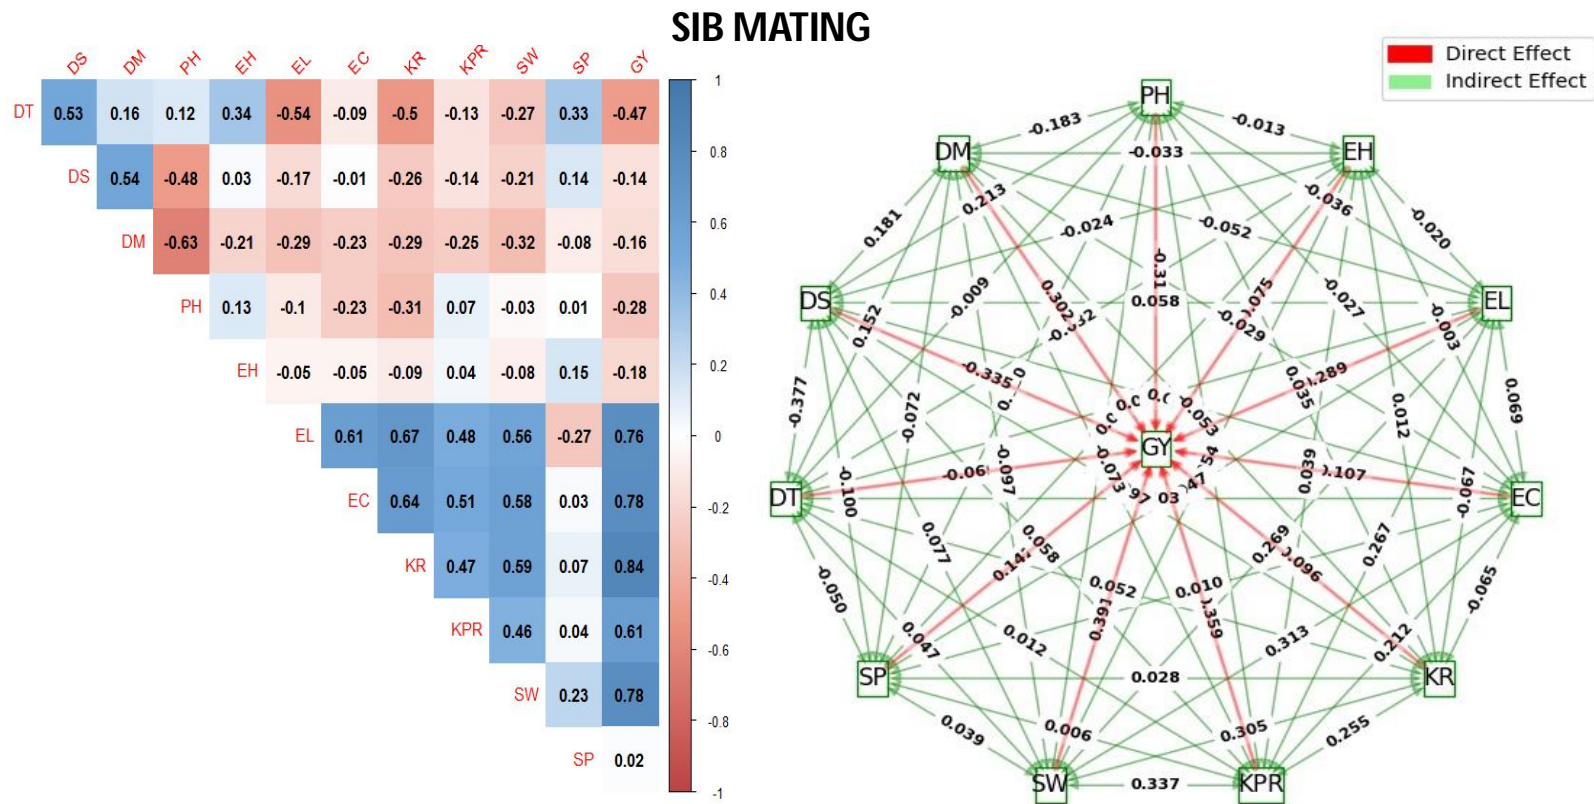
SIB MATING

| | DS | DM | PH | EH | EL | EC | KR | KPR | SW | SP | GY |
|---|---|---|---|---|---|---|---|---|---|---|---|
| DT | 0.53 | 0.16 | 0.12 | 0.34 | -0.54 | -0.09 | -0.5 | -0.13 | -0.27 | 0.33 | -0.47 |
| DS | | 0.54 | -0.48 | 0.03 | -0.17 | -0.01 | -0.26 | -0.14 | -0.21 | 0.14 | -0.14 |
| DM | | | -0.63 | -0.21 | -0.29 | -0.23 | -0.29 | -0.25 | -0.32 | -0.08 | -0.16 |
| PH | | | | 0.13 | -0.1 | -0.23 | -0.31 | 0.07 | -0.03 | 0.01 | -0.28 |
| EH | | | | | -0.05 | -0.05 | -0.09 | 0.04 | -0.08 | 0.15 | -0.18 |
| EL | | | | | | 0.61 | 0.67 | 0.48 | 0.56 | -0.27 | 0.76 |
| EC | | | | | | | 0.64 | 0.51 | 0.58 | 0.03 | 0.78 |
| KR | | | | | | | | 0.47 | 0.59 | 0.07 | 0.84 |
| KPR | | | | | | | | | 0.46 | 0.04 | 0.61 |
| SW | | | | | | | | | | 0.23 | 0.78 |
| SP | | | | | | | | | | | 0.02 |

1 0.8 0.6 0.4 0.2 0 -0.2 -0.4 -0.6 -0.8 -1

Direct Effect
Indirect Effect

PH DM EH DS EL DT GY EC SP KR SW KPR

-0.183 -0.013 -0.033 0.213 -0.036 0.181 -0.024 -0.052 -0.020 -0.31 -0.009 0.302 0.058 0.075 -0.027 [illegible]2 -0.029 -0.003 0.152 -0.335 0 0.289 -0.377 -0.072 0.035 0.012 0.069 -0.053 -0.06 -0.097 0.039 0.107 -0.100 -0.073 97 03 47 54 -0.067 0.077 0.058 0.269 0.096 0.267 -0.050 0.14 0.052 0.010 -0.065 0.391 0.359 0.047 0.012 0.313 0.212 0.028 0.039 0.006 0.305 0.255 0.337